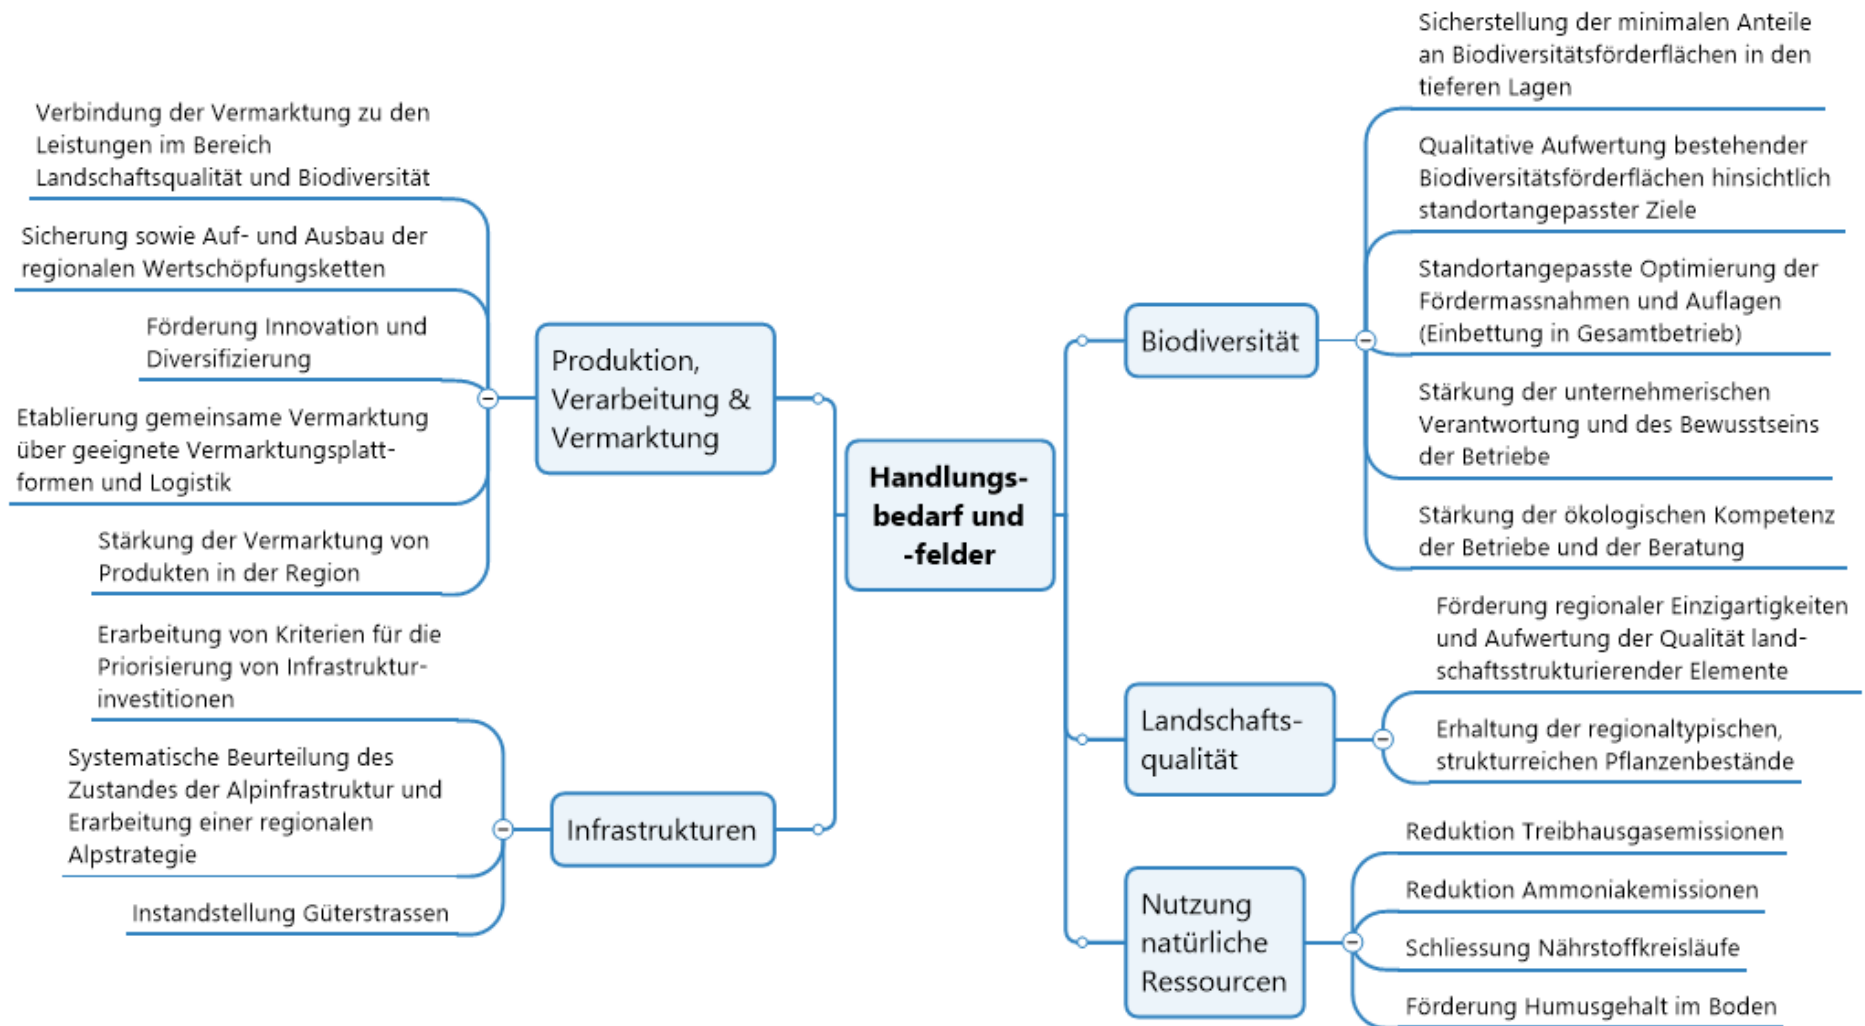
Handlungsbedarf und -felder

Produktion, Verarbeitung & Vermarktung

Verbindung der Vermarktung zu den Leistungen im Bereich Landschaftsqualität und Biodiversität

Sicherung sowie Auf- und Ausbau der regionalen Wertschöpfungsketten

Förderung Innovation und Diversifizierung

Etablierung gemeinsame Vermarktung über geeignete Vermarktungsplattformen und Logistik

Stärkung der Vermarktung von Produkten in der Region

Infrastrukturen

Erarbeitung von Kriterien für die Priorisierung von Infrastrukturinvestitionen

Systematische Beurteilung des Zustandes der Alpinfrastruktur und Erarbeitung einer regionalen Alpstrategie

Instandstellung Güterstrassen

Biodiversität

Sicherstellung der minimalen Anteile an Biodiversitätsförderflächen in den tieferen Lagen

Qualitative Aufwertung bestehender Biodiversitätsförderflächen hinsichtlich standortangepasster Ziele

Standortangepasste Optimierung der Fördermassnahmen und Auflagen (Einbettung in Gesamtbetrieb)

Stärkung der unternehmerischen Verantwortung und des Bewusstseins der Betriebe

Stärkung der ökologischen Kompetenz der Betriebe und der Beratung

Landschaftsqualität

Förderung regionaler Einzigartigkeiten und Aufwertung der Qualität landschaftsstrukturierender Elemente

Erhaltung der regionaltypischen, strukturreichen Pflanzenbestände

Nutzung natürliche Ressourcen

Reduktion Treibhausgasemissionen

Reduktion Ammoniakemissionen

Schliessung Nährstoffkreisläufe

Förderung Humusgehalt im Boden